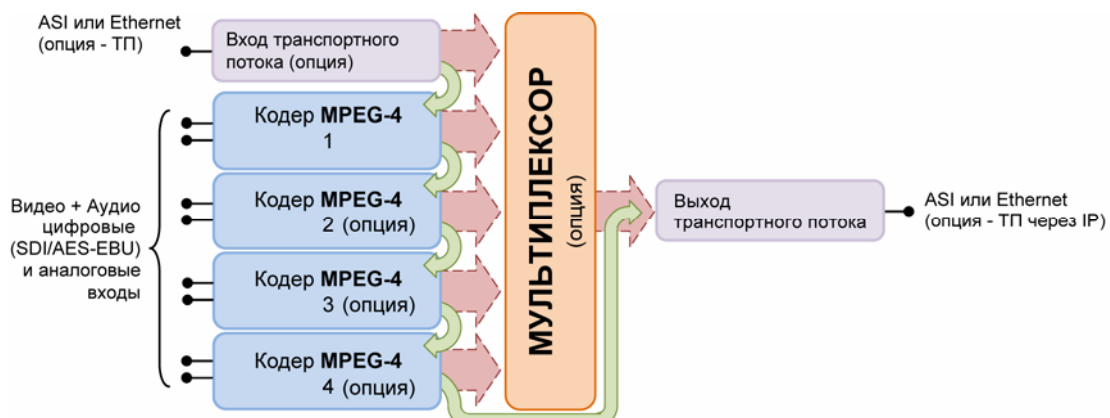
ASI или Ethernet (опция - ТП)

Вход транспортного потока (опция)

Видео + Аудио цифровые (SDI/AES-EBU) и аналоговые входы

Кодер MPEG-4 1

Кодер MPEG-4 2 (опция)

Кодер MPEG-4 3 (опция)

Кодер MPEG-4 4 (опция)

МУЛЬТИПЛЕКСОР (опция)

Выход транспортного потока

ASI или Ethernet (опция - ТП через IP)